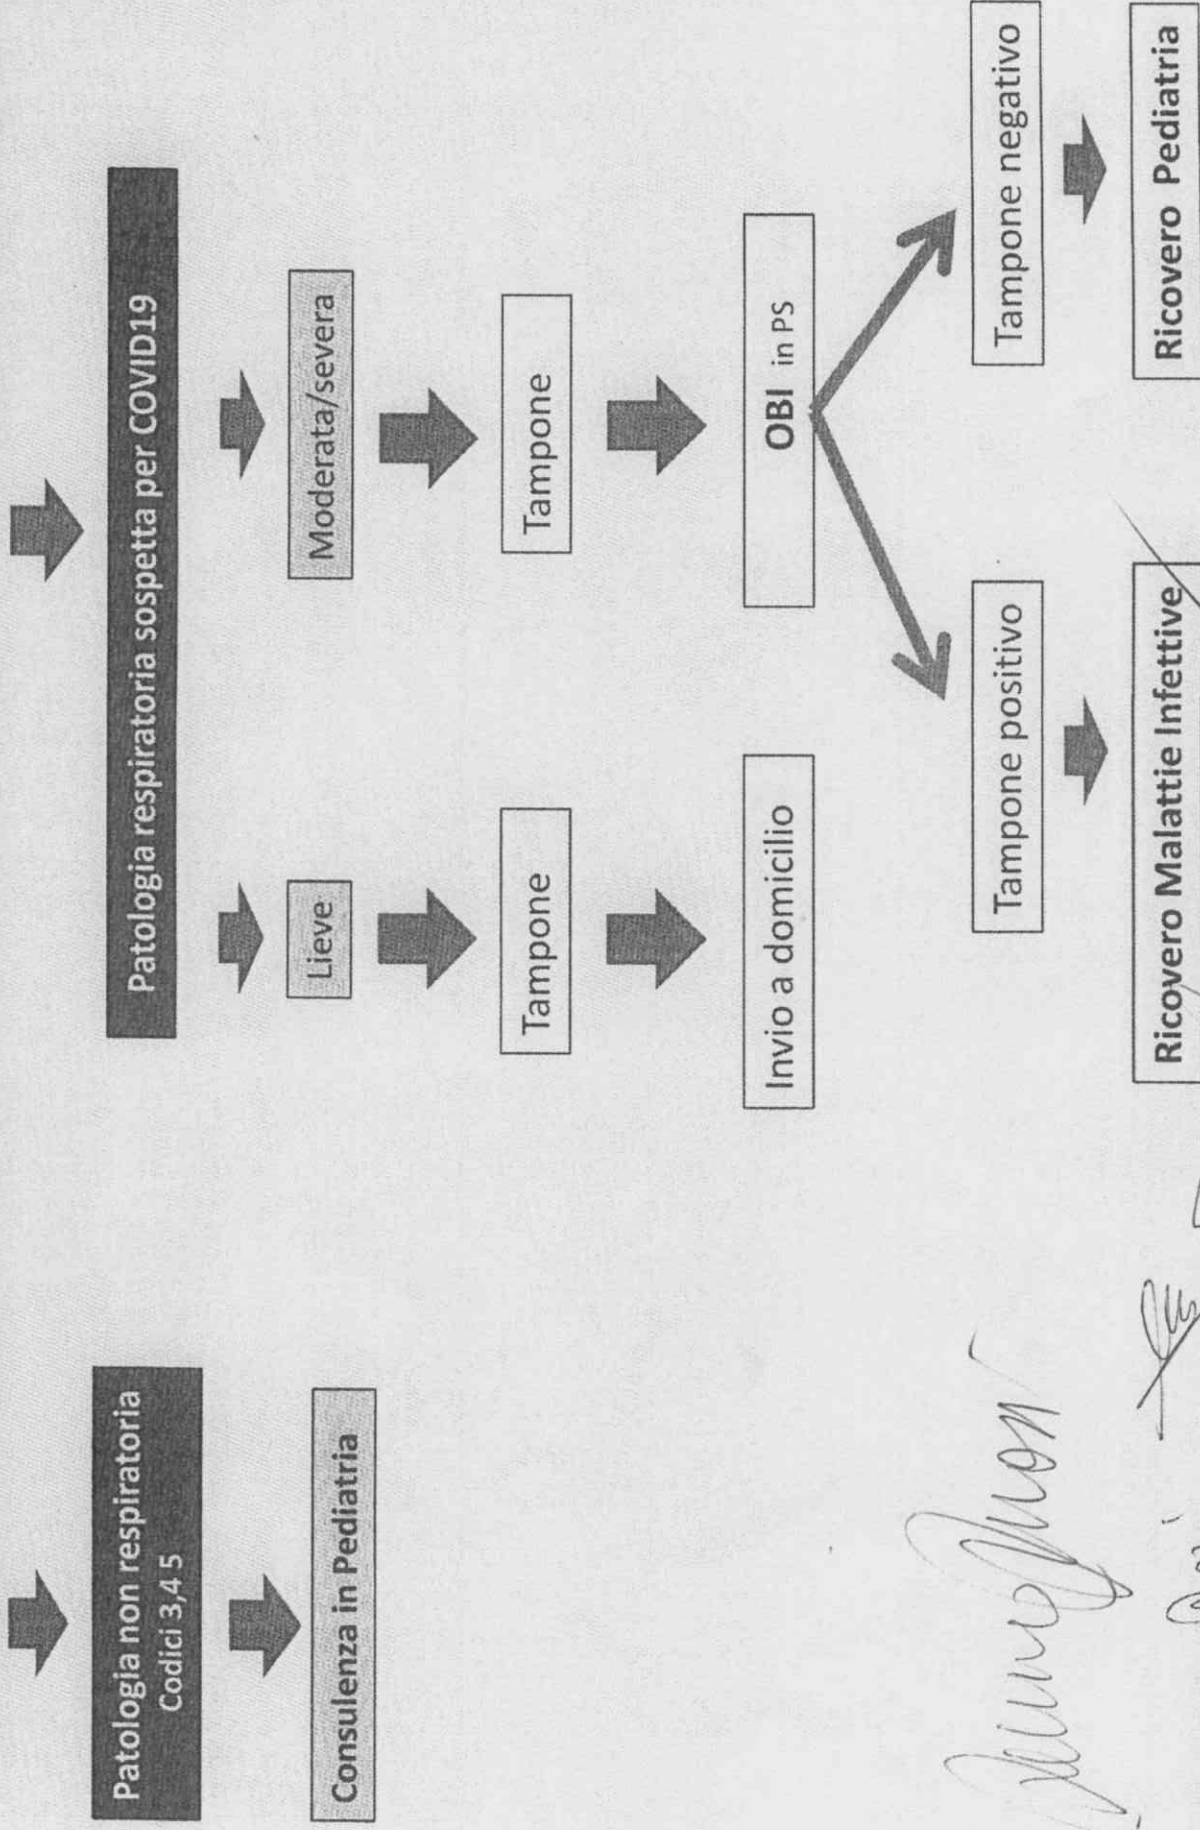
Patologia non respiratoria
Codici 3,4 5

Consulenza in Pediatria

Patologia respiratoria sospetta per COVID19

Lieve

Tampone

Invio a domicilio

Moderata/severa

Tampone

OBI in PS

Tampone positivo

Ricovero Malattie Infettive

Tampone negativo

Ricovero Pediatria

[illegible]